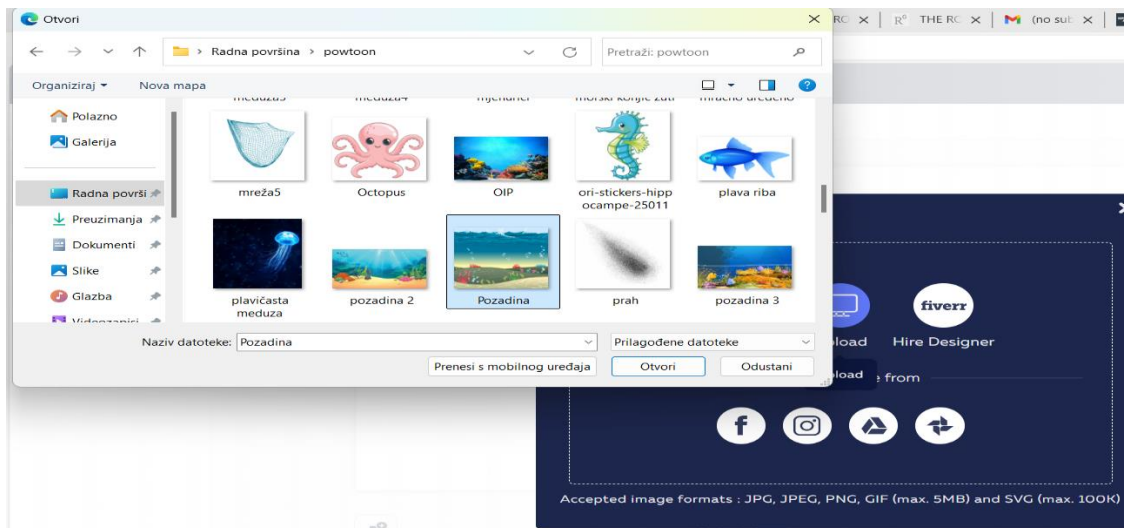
Otvori

Radna površina › powtoon

Pretraži: powtoon

Organiziraj ▾ Nova mapa

meduza3 meduza4 mjehurici morski konjic zuti mracno uredeno

Polazno
Galerija
Radna površi
Preuzimanja
Dokumenti
Slike
Glazba
Videozapisi

mreža5
Octopus
OIP
ori-stickers-hippocampe-25011
plava riba
plavičasta meduza
pozadina 2
Pozadina
prah
pozadina 3

Naziv datoteke: Pozadina
Prilagođene datoteke
Prenesi s mobilnog uređaja
Otvori
Odustani

RC × R° THE RC × M (no sub ×

fiverr
load Hire Designer
load from

Accepted image formats : JPG, JPEG, PNG, GIF (max. 5MB) and SVG (max. 100K)